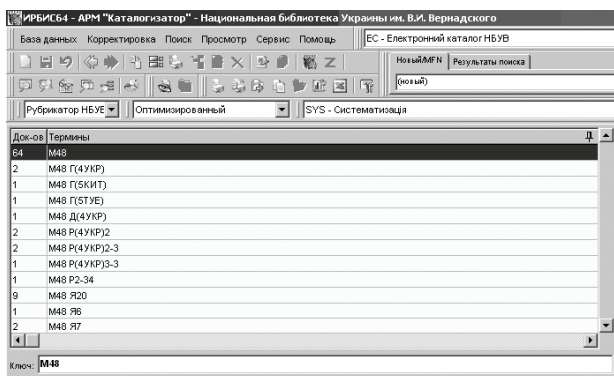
ИРБИС64 - АРМ "Каталогизатор" - Национальная библиотека Украины им. В.И. Вернадского

База данных Корректировка Поиск Просмотр Сервис Помощь

ЕС - Електронний каталог НБУВ

Новый/MFN Результаты поиска

(новый)

Рубрикатор НБУЕ

Оптимизированный

SYS - Систематизація

| Док-ов | Термины |
|---|---|
| 64 | М48 |
| 2 | М48 Г(4УКР) |
| 1 | М48 Г(5КИТ) |
| 1 | М48 Г(5ТУЕ) |
| 1 | М48 Д(4УКР) |
| 2 | М48 Р(4УКР)2 |
| 2 | М48 Р(4УКР)2-3 |
| 1 | М48 Р(4УКР)3-3 |
| 1 | М48 Р2-34 |
| 9 | М48 Я20 |
| 1 | М48 Я6 |
| 2 | М48 Я7 |

Ключ: М48